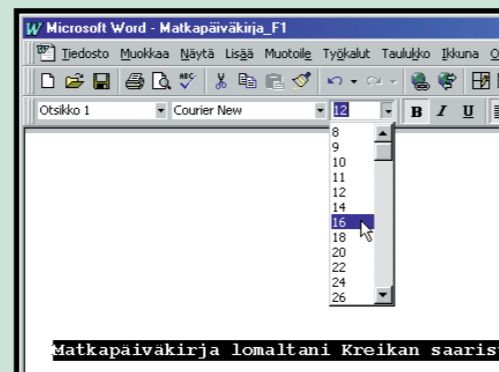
Microsoft Word - Matkapäiväkirja_F1

Tiedosto Muokkaa Näytä Lisää Muotoile Työkalut Taulukko Ikkuna O

Otsikko 1 Courier New 12 B I U

8
9
10
11
12
14
16
18
20
22
24
26

Matkapäiväkirja lomaltani Kreikan saaris